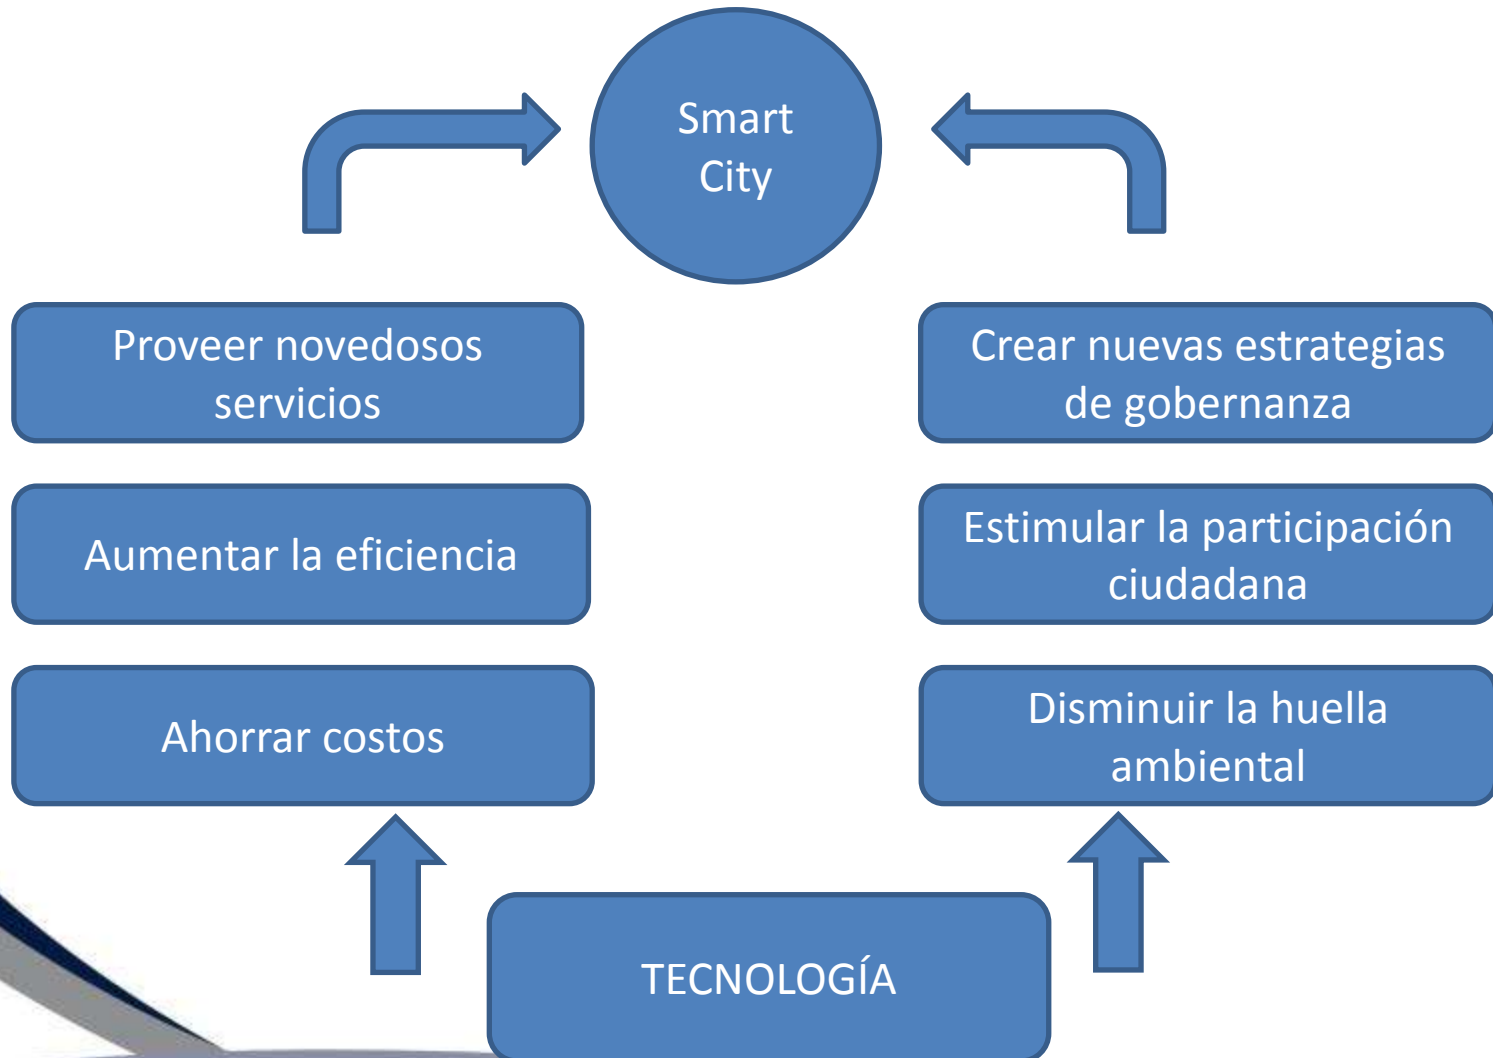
Smart City

Proveer novedosos servicios

Aumentar la eficiencia

Ahorrar costos

Crear nuevas estrategias de gobernanza

Estimular la participación ciudadana

Disminuir la huella ambiental

TECNOLOGÍA